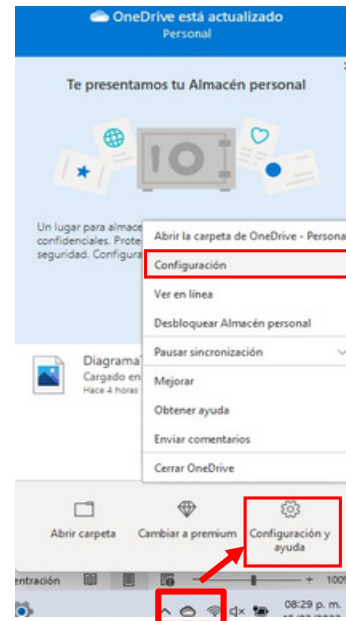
OneDrive está actualizado
Personal

Te presentamos tu Almacén personal

Un lugar para almace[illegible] confidenciales. Prote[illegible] seguridad. Configura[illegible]

Abrir la carpeta de OneDrive - Persona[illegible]
Configuración
Ver en línea
Desbloquear Almacén personal
Pausar sincronización
Mejorar
Obtener ayuda
Enviar comentarios
Cerrar OneDrive

Diagrama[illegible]
Cargado en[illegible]
Hace 4 horas

Abrir carpeta
Cambiar a premium
Configuración y ayuda

entración
100%
08:29 p. m.
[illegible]